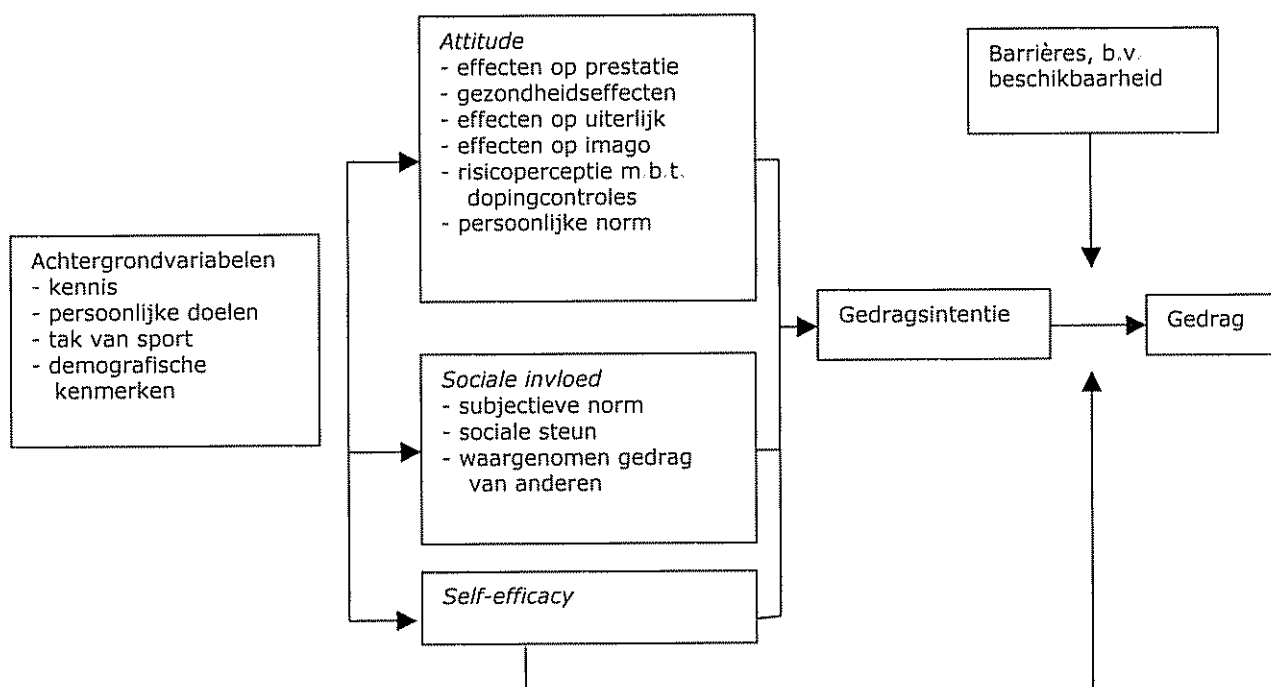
Attitude
- effecten op prestatie
- gezondheidseffecten
- effecten op uiterlijk
- effecten op imago
- risicoperceptie m.b.t. dopingcontroles
- persoonlijke norm

Barrières, b.v. beschikbaarheid

Achtergrondvariabelen
- kennis
- persoonlijke doelen
- tak van sport
- demografische kenmerken

Gedragsintentie

Gedrag

Sociale invloed
- subjectieve norm
- sociale steun
- waargenomen gedrag van anderen

Self-efficacy